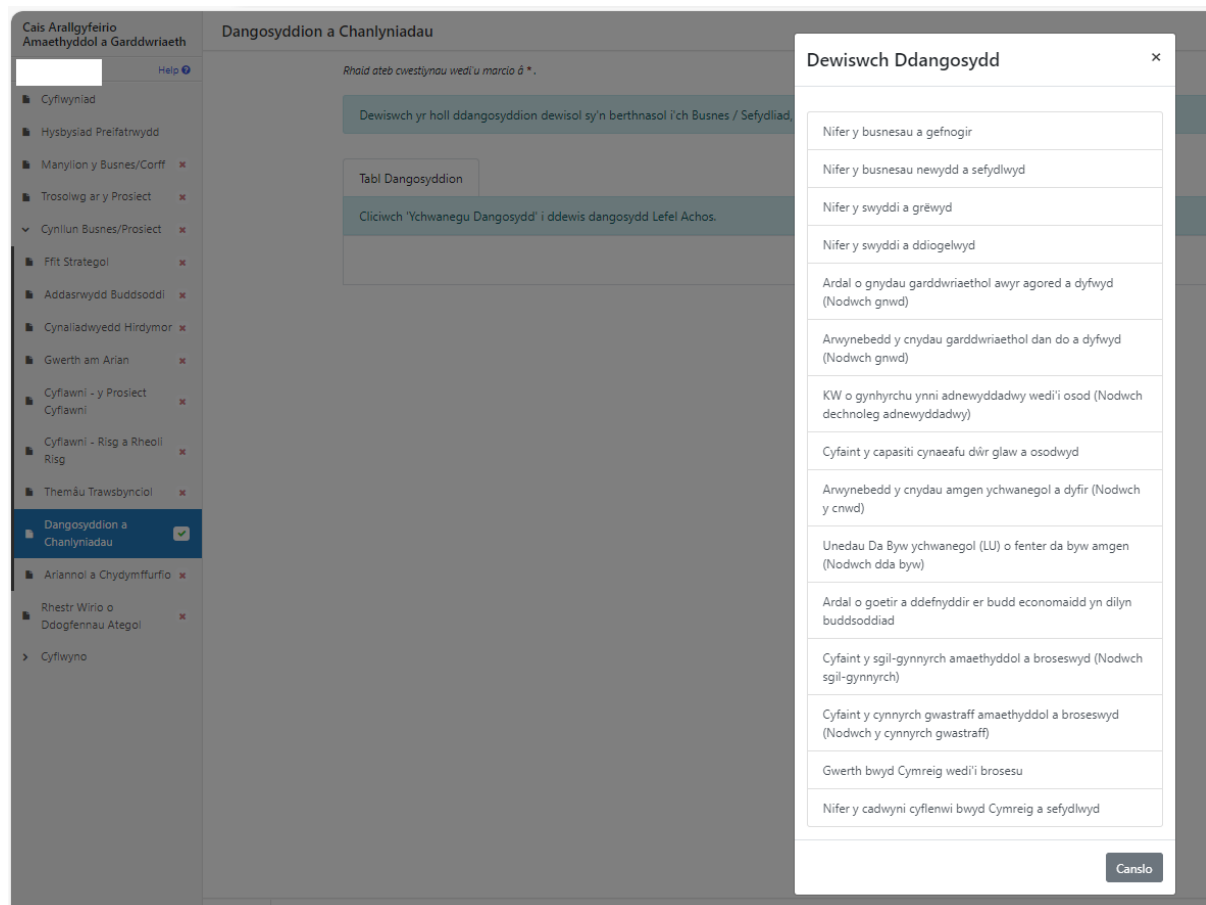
Cais Arallgyfeirio Amaethyddol a Garddwriaeth

Help

Cyflwyniad

Hysbysiad Preifatrwydd

Manylion y Busnes/Corff ×

Trosolwg ar y Prosiect ×

Cynllun Busnes/Prosiect ×

Ffit Strategol ×

Addasrwydd Buddsoddi ×

Cynaliadwyedd Hirdymor ×

Gwerth am Arian ×

Cyflawni - y Prosiect Cyflawni ×

Cyflawni - Risg a Rheoli Risg ×

Themâu Trawsbynciol ×

Dangosyddion a Chanlyniadau

Ariannol a Chydymffurfio ×

Rhestr Wirio o Ddogfennau Ategol ×

Cyflwyno

Dangosyddion a Chanlyniadau

Rhaid ateb cwestiynau wedi'u marcio â *.

Dewiswch yr holl ddangosyddion dewisol sy'n berthnasol i'ch Busnes / Sefydliad,

Tabl Dangosyddion

Cliciwch 'Ychwanegu Dangosydd' i ddewis dangosydd Lefel Achos.

Dewiswch Ddangosydd

×

Nifer y busnesau a gefnogir

Nifer y busnesau newydd a sefydlwyd

Nifer y swyddi a grëwyd

Nifer y swyddi a ddiogelwyd

Ardal o gnydau garddwriaethol awyr agored a dyfwyd (Nodwch gnwd)

Arwynebedd y cnydau garddwriaethol dan do a dyfwyd (Nodwch gnwd)

KW o gynhyrchu ynni adnewyddadwy wedi'i osod (Nodwch dechnoleg adnewyddadwy)

Cyfaint y capasiti cynaeafu dŵr glaw a osodwyd

Arwynebedd y cnydau amgen ychwanegol a dyfir (Nodwch y cnwd)

Unedau Da Byw ychwanegol (LU) o fenter da byw amgen (Nodwch dda byw)

Ardal o goetir a ddefnyddir er budd economaidd yn dilyn buddsoddiad

Cyfaint y sgil-gynnyrch amaethyddol a broseswyd (Nodwch sgil-gynnyrch)

Cyfaint y cynnyrch gwastraff amaethyddol a broseswyd (Nodwch y cynnyrch gwastraff)

Gwerth bwyd Cymreig wedi'i brosesu

Nifer y cadwyni cyflenwi bwyd Cymreig a sefydlwyd

Canslo